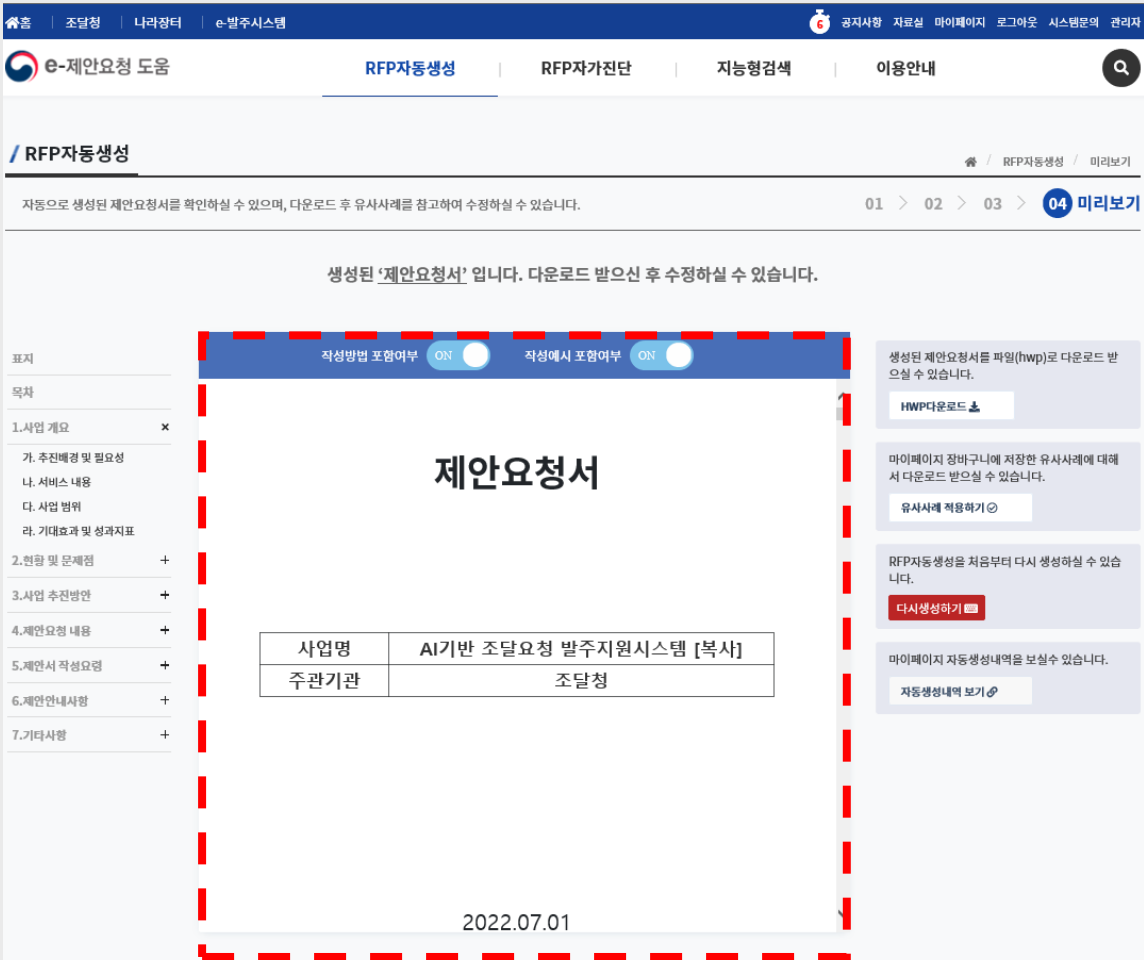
홈 | 조달청 | 나라장터 | e-발주시스템

6 공지사항 자료실 마이페이지 로그아웃 시스템문의 관리자

e-제안요청 도움

RFP자동생성 | RFP자가진단 | 지능형검색 | 이용안내

/ RFP자동생성

RFP자동생성 / 미리보기

자동으로 생성된 제안요청서를 확인하실 수 있으며, 다운로드 후 유사사례를 참고하여 수정하실 수 있습니다.

01 > 02 > 03 > 04 미리보기

생성된 '제안요청서' 입니다. 다운로드 받으신 후 수정하실 수 있습니다.

표지
목차
1.사업 개요 ×
가. 추진배경 및 필요성
나. 서비스 내용
다. 사업 범위
라. 기대효과 및 성과지표
2.현황 및 문제점 +
3.사업 추진방안 +
4.제안요청 내용 +
5.제안서 작성요령 +
6.제안안내사항 +
7.기타사항 +

작성방법 포함여부 ON 작성예시 포함여부 ON

제안요청서

| 사업명 | AI기반 조달요청 발주지원시스템 [복사] |
|---|---|
| 주관기관 | 조달청 |

2022.07.01

생성된 제안요청서를 파일(hwp)로 다운로드 받으실 수 있습니다.

HWP다운로드

마이페이지 장바구니에 저장한 유사사례에 대해서 다운로드 받으실 수 있습니다.

유사사례 적용하기

RFP자동생성을 처음부터 다시 생성하실 수 있습니다.

다시생성하기

마이페이지 자동생성내역을 보실수 있습니다.

자동생성내역 보기